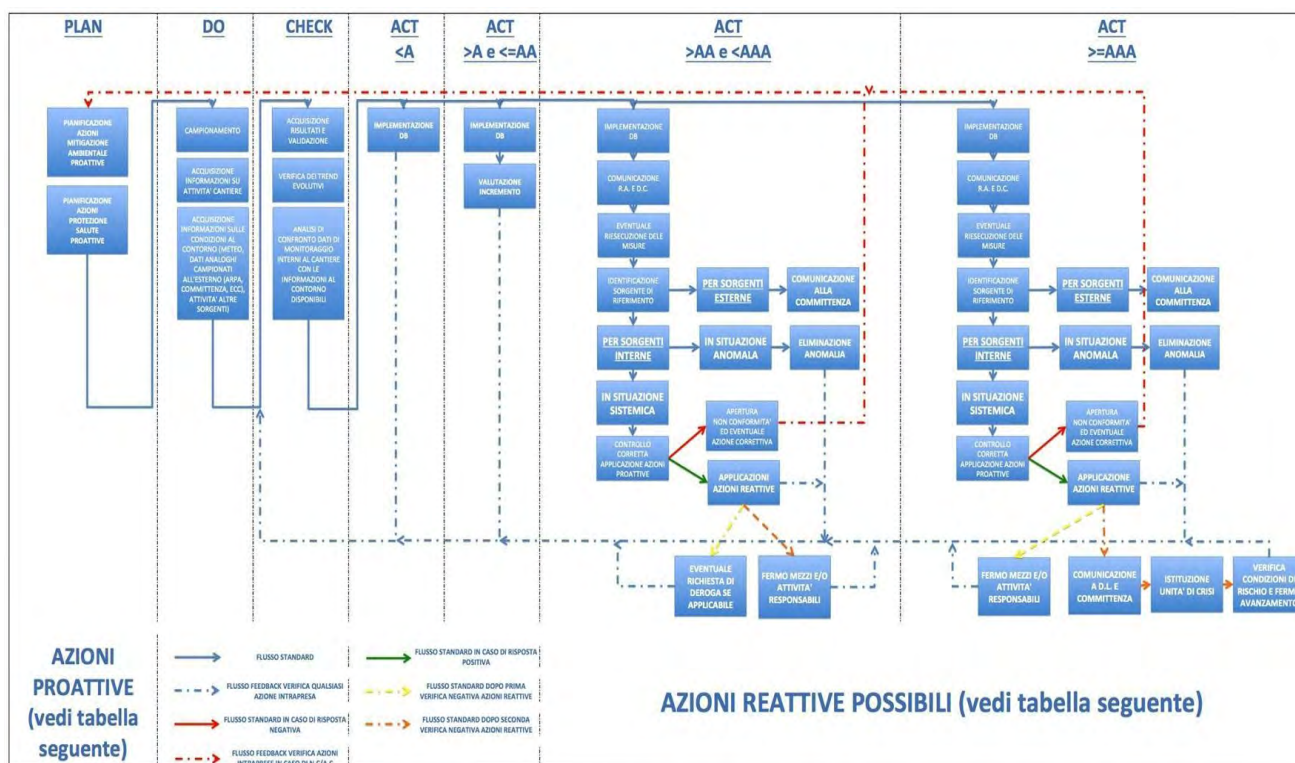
PLAN

DO

CHECK

ACT
<A

ACT
>A e <=AA

ACT
>AA e <AAA

ACT
>=AAA

PIANIFICAZIONE AZIONI MITIGAZIONE AMBIENTALE PROATTIVE

PIANIFICAZIONE AZIONI PROTEZIONE SALUTE PROATTIVE

CAMPIONAMENTO

ACQUISIZIONE INFORMAZIONI SU ATTIVITA' CANTIERE

ACQUISIZIONI INFORMAZIONI SULLE CONDIZIONI AL CONTORNO (METEO, DATI ANALOGHI CAMPIONATI ALL'ESTERNO (ARPA, COMMITTENZA, ECC), ATTIVITA' ALTRE SORGENTI)

ACQUISIZIONE RISULTATI E VALIDAZIONE

VERIFICA DEI TREND EVOLUTIVI

ANALISI DI CONFRONTO DATI DI MONITORAGGIO INTERNI AL CANTIERE CON LE INFORMAZIONI AL CONTORNO DISPONIBILI

IMPLEMENTAZIONE DB

IMPLEMENTAZIONE DB

VALUTAZIONE INCREMENTO

IMPLEMENTAZIONE DB

COMUNICAZIONE R.A. E D.C.

EVENTUALE RIESECUZIONE DELE MISURE

IDENTIFICAZIONE SORGENTE DI RIFERIMENTO

PER SORGENTI ESTERNE

COMUNICAZIONE ALLA COMMITTENZA

PER SORGENTI INTERNE

IN SITUAZIONE ANOMALA

ELIMINAZIONE ANOMALIA

IN SITUAZIONE SISTEMICA

APERTURA NON CONFORMITA' ED EVENTUALE AZIONE CORRETTIVA

CONTROLLO CORRETTA APPLICAZIONE AZIONI PROATTIVE

APPLICAZIONI AZIONI REATTIVE

EVENTUALE RICHIESTA DI DEROGA SE APPLICABILE

FERMO MEZZI E/O ATTIVITA' RESPONSABILI

IMPLEMENTAZIONE DB

COMUNICAZIONE R.A. E D.C.

EVENTUALE RIESECUZIONE DELE MISURE

IDENTIFICAZIONE SORGENTE DI RIFERIMENTO

PER SORGENTI ESTERNE

COMUNICAZIONE ALLA COMMITTENZA

PER SORGENTI INTERNE

IN SITUAZIONE ANOMALA

ELIMINAZIONE ANOMALIA

IN SITUAZIONE SISTEMICA

APERTURA NON CONFORMITA' ED EVENTUALE AZIONE CORRETTIVA

CONTROLLO CORRETTA APPLICAZIONE AZIONI PROATTIVE

APPLICAZIONE AZIONI REATTIVE

FERMO MEZZI E/O ATTIVITA' RESPONSABILI

COMUNICAZIONE A D.L. E COMMITTENZA

ISTITUZIONE UNITA' DI CRISI

VERIFICA CONDIZIONI DI RISCHIO E FERMO AVANZAMENTO

AZIONI PROATTIVE (vedi tabella seguente)

FLUSSO STANDARD

FLUSSO FEEDBACK VERIFICA QUALSIASI AZIONE INTRAPRESA

FLUSSO STANDARD IN CASO DI RISPOSTA NEGATIVA

FLUSSO FEEDBACK VERIFICA AZIONI INTRAPRESE IN CASO DI N.C./A.C.

FLUSSO STANDARD IN CASO DI RISPOSTA POSITIVA

FLUSSO STANDARD DOPO PRIMA VERIFICA NEGATIVA AZIONI REATTIVE

FLUSSO STANDARD DOPO SECONDA VERIFICA NEGATIVA AZIONI REATTIVE

AZIONI REATTIVE POSSIBILI (vedi tabella seguente)